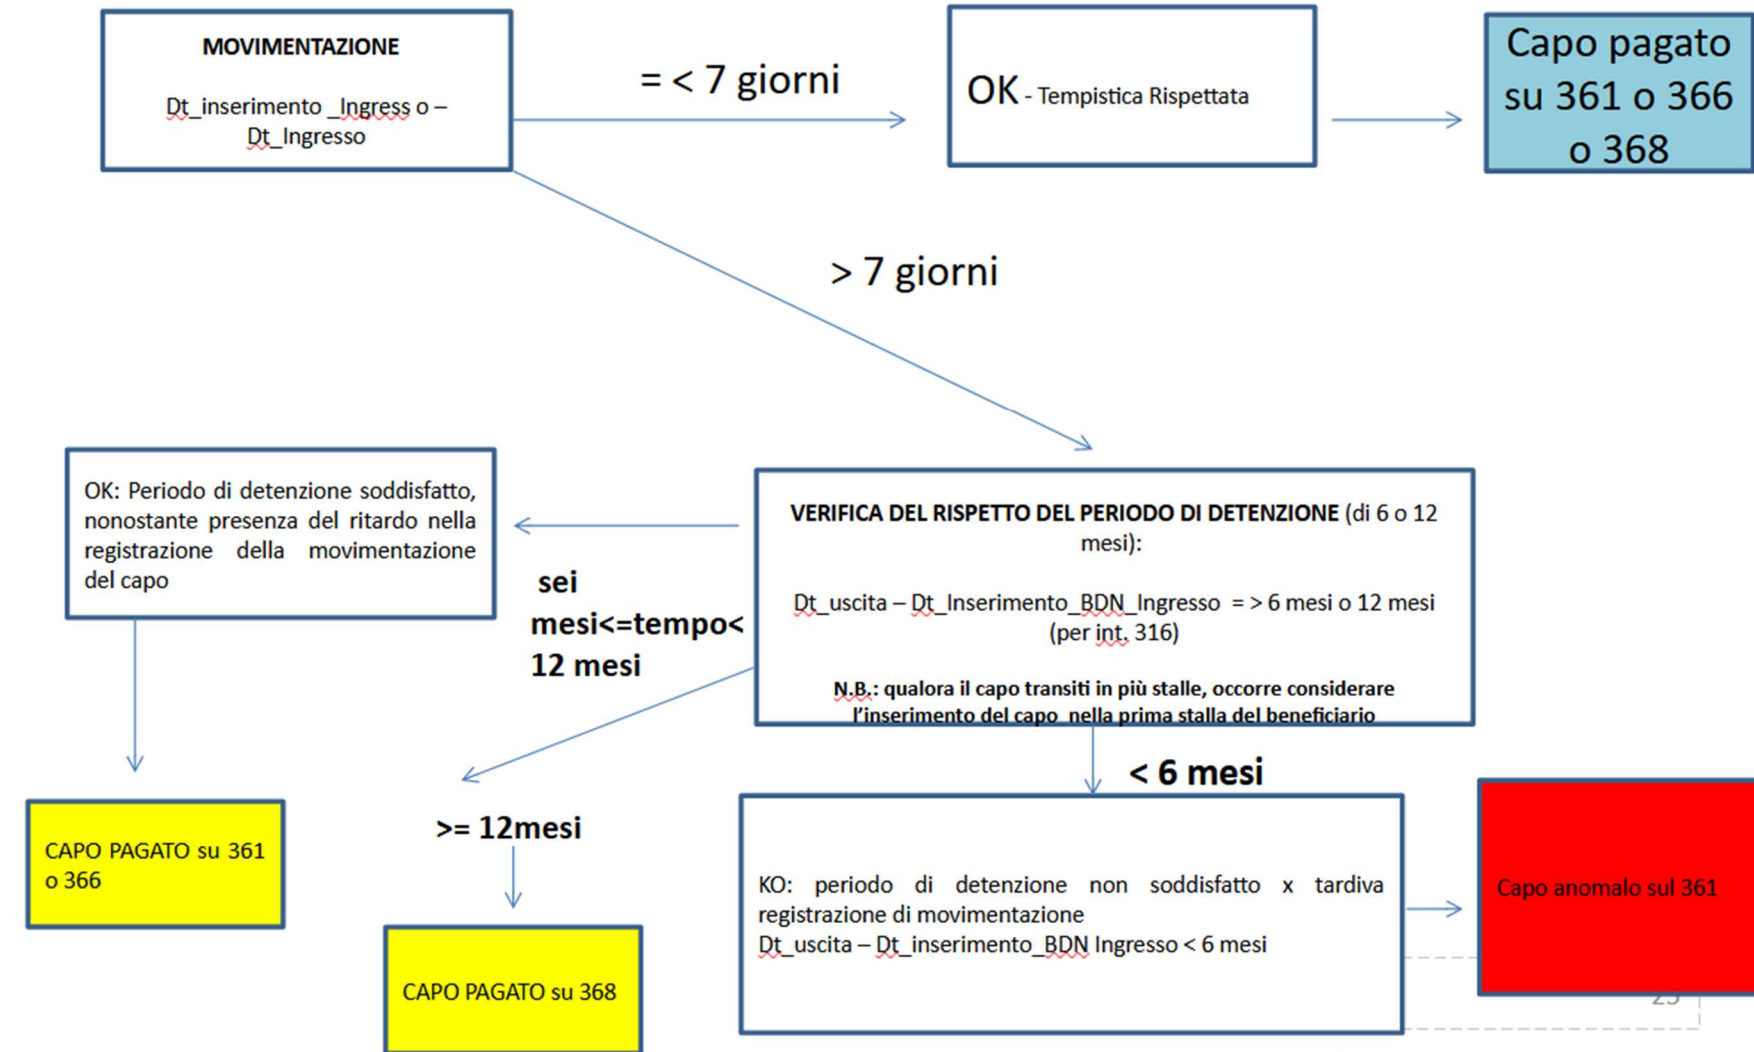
MOVIMENTAZIONE

Dt_inserimento _Ingress o – Dt_Ingresso

= < 7 giorni

OK - Tempistica Rispettata

Capo pagato su 361 o 366 o 368

> 7 giorni

OK: Periodo di detenzione soddisfatto, nonostante presenza del ritardo nella registrazione della movimentazione del capo

VERIFICA DEL RISPETTO DEL PERIODO DI DETENZIONE (di 6 o 12 mesi):

Dt_uscita – Dt_Inserimento_BDN_Ingresso = > 6 mesi o 12 mesi (per int. 316)

N.B.: qualora il capo transiti in più stalle, occorre considerare l'inserimento del capo nella prima stalla del beneficiario

sei mesi<=tempo< 12 mesi

< 6 mesi

CAPO PAGATO su 361 o 366

>= 12mesi

CAPO PAGATO su 368

KO: periodo di detenzione non soddisfatto x tardiva registrazione di movimentazione
Dt_uscita – Dt_inserimento_BDN Ingresso < 6 mesi

Capo anomalo sul 361

25